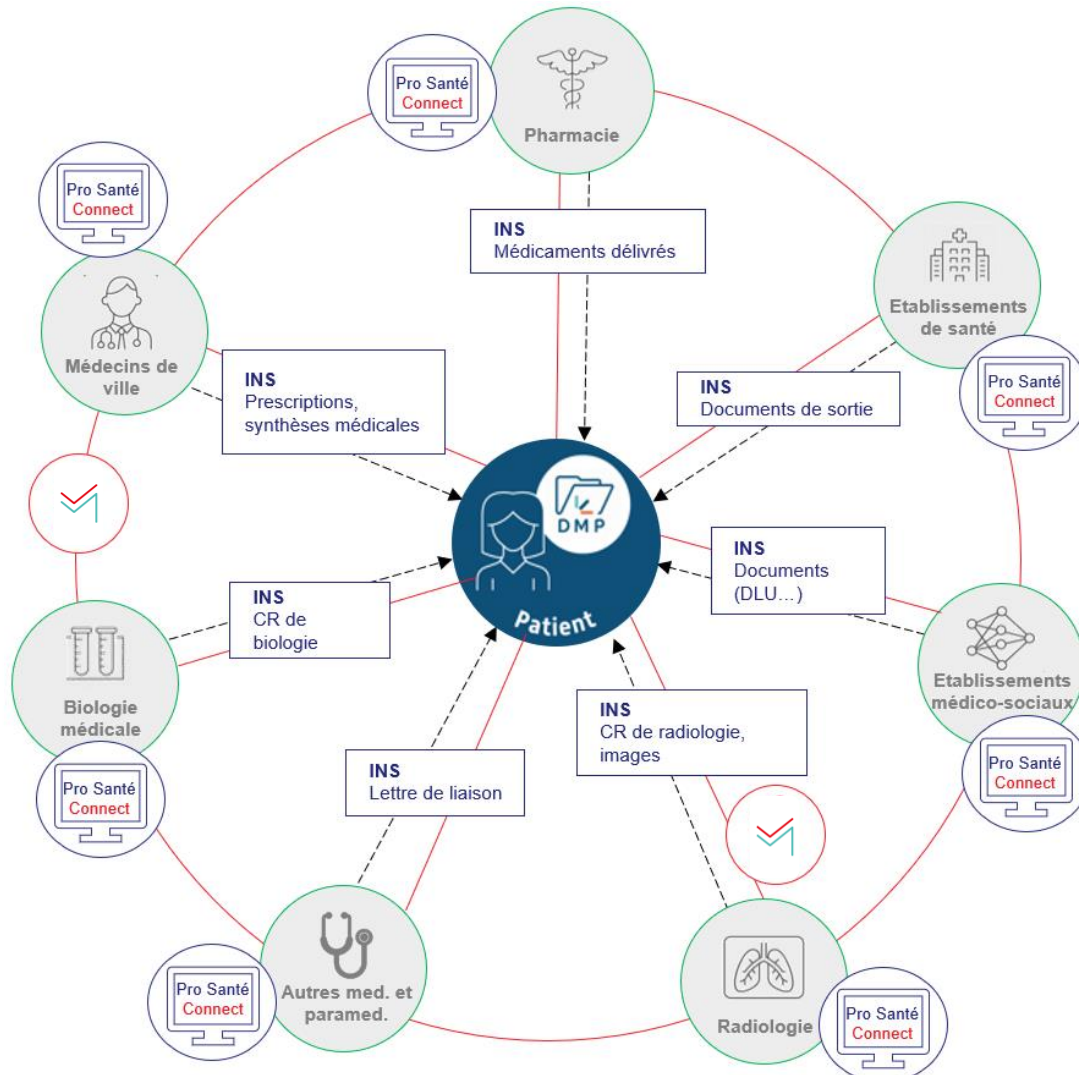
Pro Santé Connect

Pharmacie

Pro Santé Connect

INS
Médicaments délivrés

Etablissements de santé

Médecins de ville

INS
Prescriptions, synthèses médicales

INS
Documents de sortie

Pro Santé Connect

DMP

Patient

INS
Documents (DLU...)

INS
CR de biologie

Etablissements médico-sociaux

Biologie médicale

INS
CR de radiologie, images

Pro Santé Connect

Pro Santé Connect

INS
Lettre de liaison

Pro Santé Connect

Autres med. et paramed.

Radiologie

Pro Santé Connect